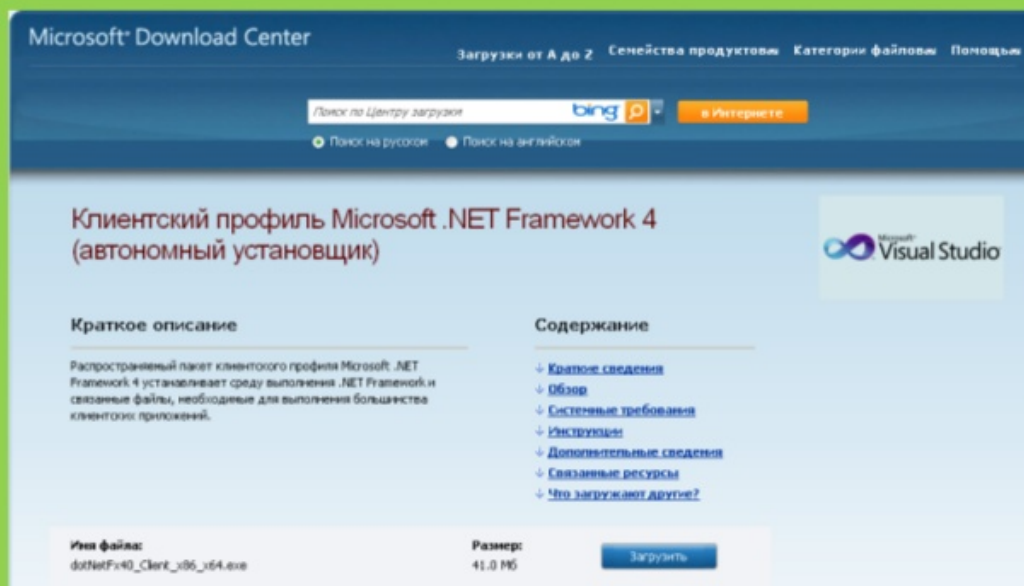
Microsoft® Download Center

Загрузки от А до Z   Семейства продуктов   Категории файлов   Помощь

Поиск по Центру загрузки   bing   в Интернете

Поиск на русском   Поиск на английском

Клиентский профиль Microsoft .NET Framework 4 (автономный установщик)

Microsoft® Visual Studio

Краткое описание

Распространяемый пакет клиентского профиля Microsoft .NET Framework 4 устанавливает среду выполнения .NET Framework и связанные файлы, необходимые для выполнения большинства клиентских приложений.

Содержание

Краткие сведения
Обзор
Системные требования
Инструкции
Дополнительные сведения
Связанные ресурсы
Что загружают другие?

Имя файла:
dotNetFx40_Client_x86_x64.exe

Размер:
41.0 Мб

Загрузить